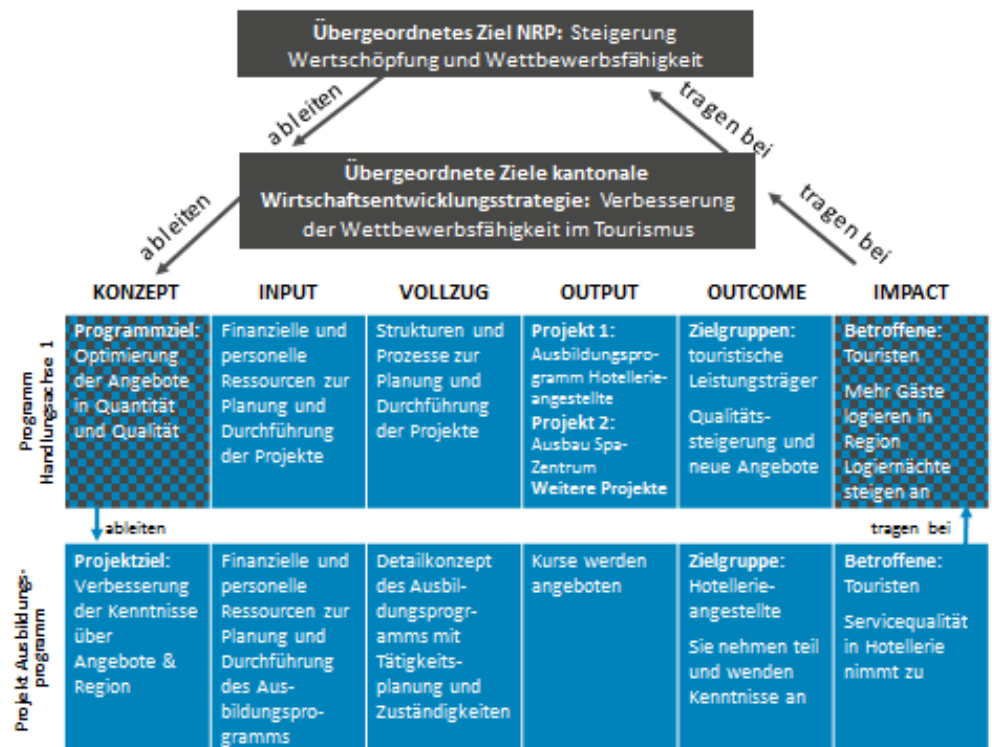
**Übergeordnetes Ziel NRP:** Steigerung Wertschöpfung und Wettbewerbsfähigkeit

ableiten

tragen bei

**Übergeordnete Ziele kantonale Wirtschaftsentwicklungsstrategie:** Verbesserung der Wettbewerbsfähigkeit im Tourismus

ableiten

tragen bei

| | KONZEPT | INPUT | VOLLZUG | OUTPUT | OUTCOME | IMPACT |
|---|---|---|---|---|---|---|
| Programm Handlungsachse 1 | **Programmziel:** Optimierung der Angebote in Quantität und Qualität | Finanzielle und personelle Ressourcen zur Planung und Durchführung der Projekte | Strukturen und Prozesse zur Planung und Durchführung der Projekte | **Projekt 1:** Ausbildungsprogramm Hotellerieangestellte **Projekt 2:** Ausbau Spa-Zentrum **Weitere Projekte** | **Zielgruppen:** touristische Leistungsträger Qualitätssteigerung und neue Angebote | **Betroffene:** Touristen Mehr Gäste logieren in Region Logiernächte steigen an |
| | ableiten | | | | | tragen bei |
| Projekt Ausbildungsprogramm | **Projektziel:** Verbesserung der Kenntnisse über Angebote & Region | Finanzielle und personelle Ressourcen zur Planung und Durchführung des Ausbildungsprogramms | Detailkonzept des Ausbildungsprogramms mit Tätigkeitsplanung und Zuständigkeiten | Kurse werden angeboten | **Zielgruppe:** Hotellerieangestellte Sie nehmen teil und wenden Kenntnisse an | **Betroffene:** Touristen Servicequalität in Hotellerie nimmt zu |